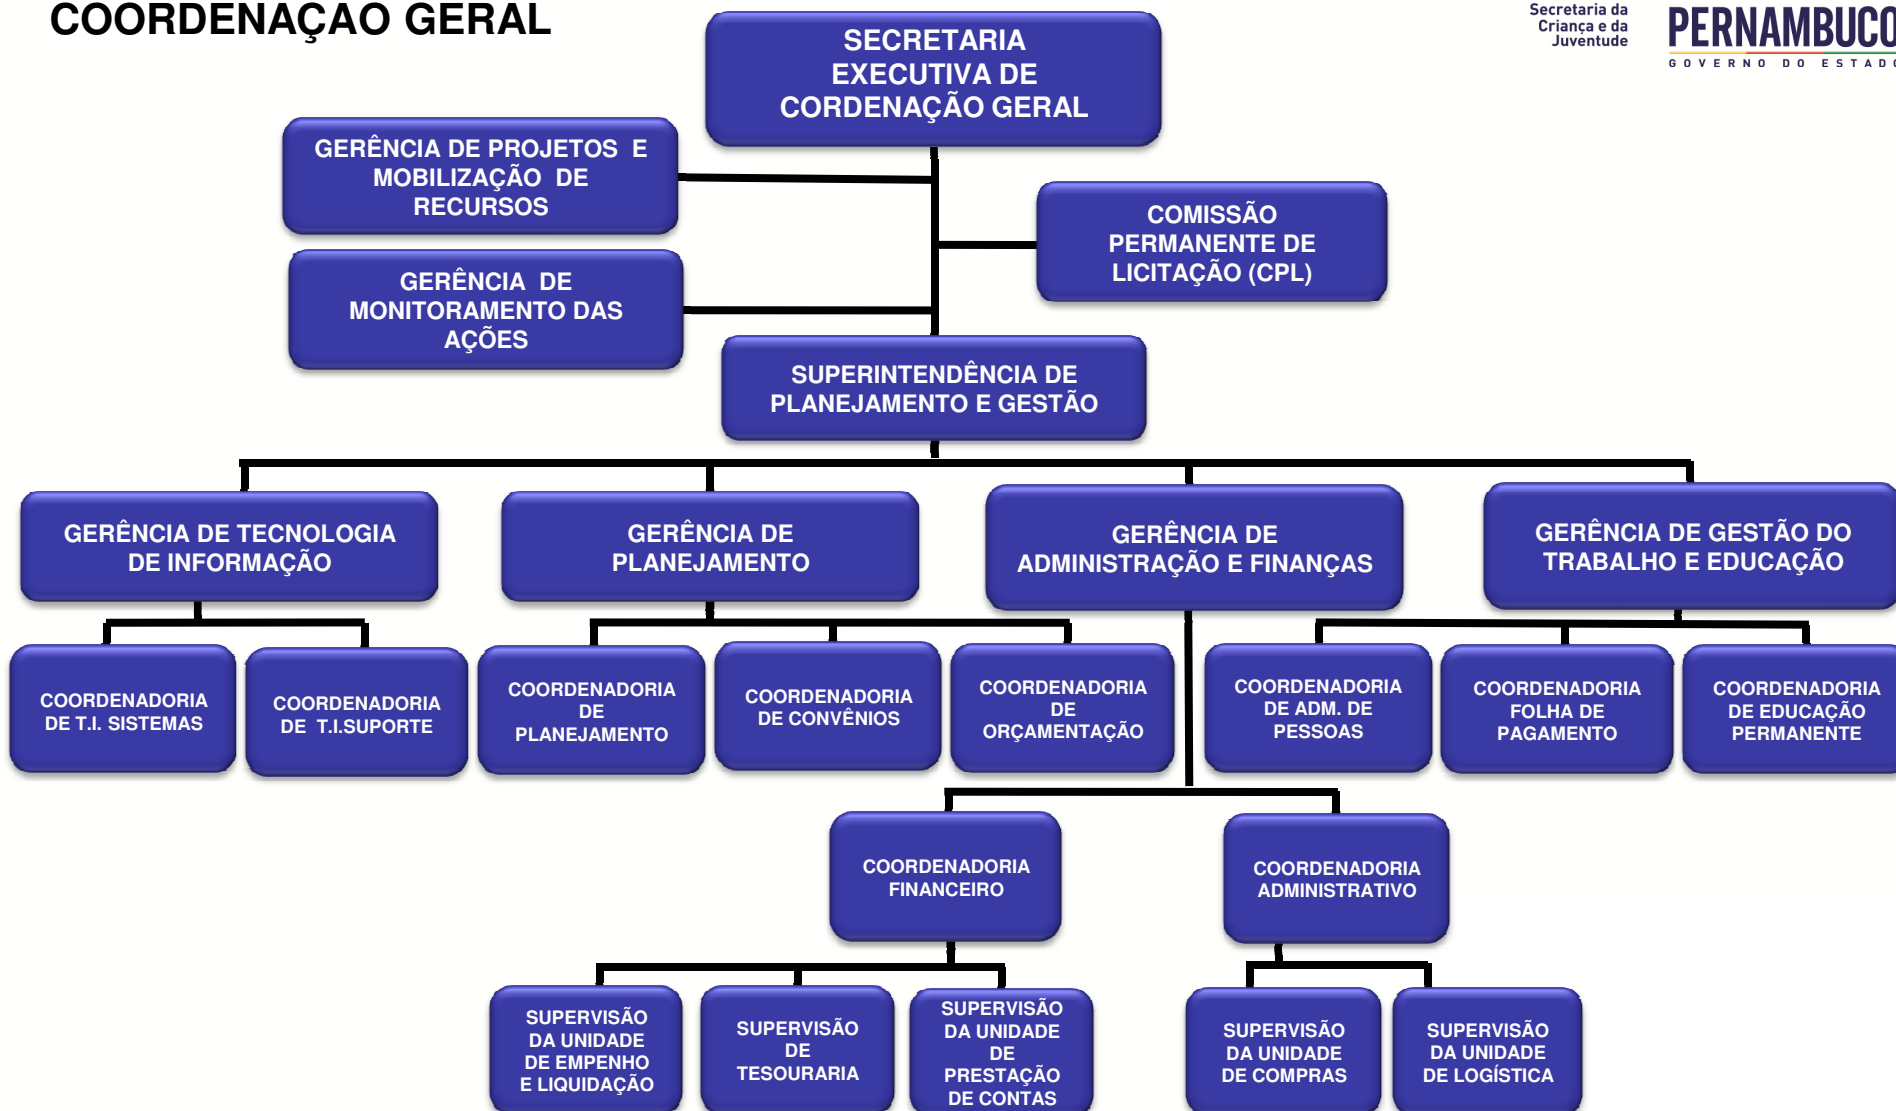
COORDENAÇAO GERAL

Secretaria da Criança e da Juventude

PERNAMBUCO
GOVERNO DO ESTADO

SECRETARIA EXECUTIVA DE CORDENAÇÃO GERAL

GERÊNCIA DE PROJETOS E MOBILIZAÇÃO DE RECURSOS

GERÊNCIA DE MONITORAMENTO DAS AÇÕES

COMISSÃO PERMANENTE DE LICITAÇÃO (CPL)

SUPERINTENDÊNCIA DE PLANEJAMENTO E GESTÃO

GERÊNCIA DE TECNOLOGIA DE INFORMAÇÃO

GERÊNCIA DE PLANEJAMENTO

GERÊNCIA DE ADMINISTRAÇÃO E FINANÇAS

GERÊNCIA DE GESTÃO DO TRABALHO E EDUCAÇÃO

COORDENADORIA DE T.I. SISTEMAS

COORDENADORIA DE T.I.SUPORTE

COORDENADORIA DE PLANEJAMENTO

COORDENADORIA DE CONVÊNIOS

COORDENADORIA DE ORÇAMENTAÇÃO

COORDENADORIA DE ADM. DE PESSOAS

COORDENADORIA FOLHA DE PAGAMENTO

COORDENADORIA DE EDUCAÇÃO PERMANENTE

COORDENADORIA FINANCEIRO

COORDENADORIA ADMINISTRATIVO

SUPERVISÃO DA UNIDADE DE EMPENHO E LIQUIDAÇÃO

SUPERVISÃO DE TESOURARIA

SUPERVISÃO DA UNIDADE DE PRESTAÇÃO DE CONTAS

SUPERVISÃO DA UNIDADE DE COMPRAS

SUPERVISÃO DA UNIDADE DE LOGÍSTICA